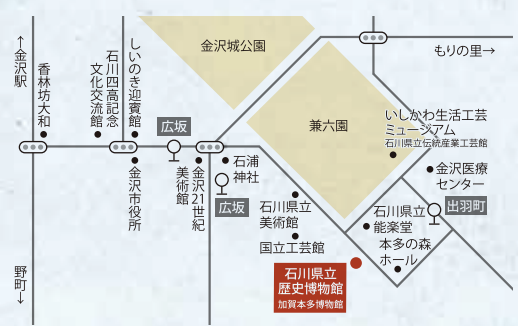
←金沢駅

香林坊大和

石川四高記念文化交流館

しいのき迎賓館

金沢城公園

もりの里→

広坂

金沢市役所

金沢21世紀美術館

石浦神社

広坂

兼六園

いしかわ生活工芸ミュージアム
石川県立伝統産業工芸館

金沢医療センター

石川県立美術館

国立工芸館

石川県立能楽堂

出羽町

本多の森ホール

石川県立歴史博物館
加賀本多博物館

野町↓